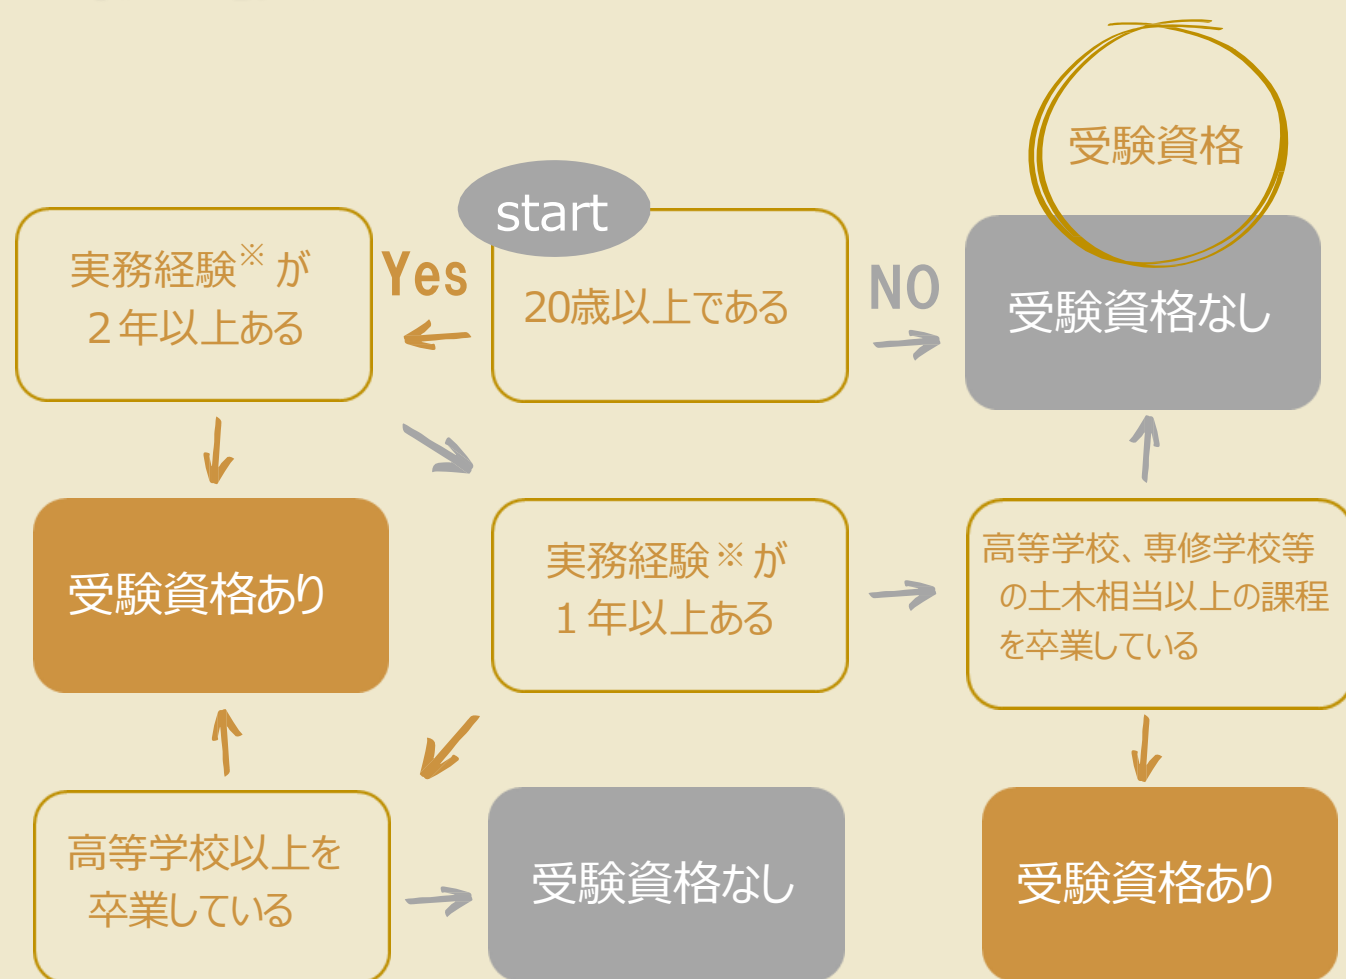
受験資格

start

20歳以上である

Yes

NO

受験資格なし

実務経験※が
２年以上ある

受験資格あり

実務経験※が
１年以上ある

高等学校、専修学校等の土木相当以上の課程を卒業している

高等学校以上を卒業している

受験資格なし

受験資格あり